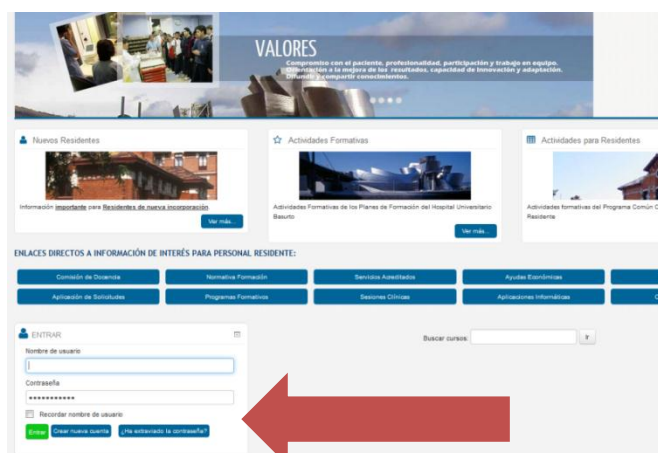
VALORES

Compromiso con el paciente, profesionalidad, participación y trabajo en equipo. Orientación a la mejora de los resultados, capacidad de innovación y adaptación. Difundir y compartir conocimientos.

Nuevos Residentes

Información importante para Residentes de nueva incorporación

Ver más...

Actividades Formativas

Actividades Formativas de los Planes de Formación del Hospital Universitario Basurto

Ver más...

Actividades para Residentes

Actividades formativas del Programa Común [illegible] Residente

ENLACES DIRECTOS A INFORMACIÓN DE INTERÉS PARA PERSONAL RESIDENTE:

Comisión de Docencia | Normativa Formación | Servicios Acreditados | Ayudas Económicas

Aplicación de Solicitudes | Programas Formativos | Sesiones Clínicas | Aplicaciones Informáticas

ENTRAR

Nombre de usuario

Contraseña

••••••••••••

Recordar nombre de usuario

Entrar | Crear nueva cuenta | ¿Ha extraviado la contraseña?

Buscar cursos: | Ir